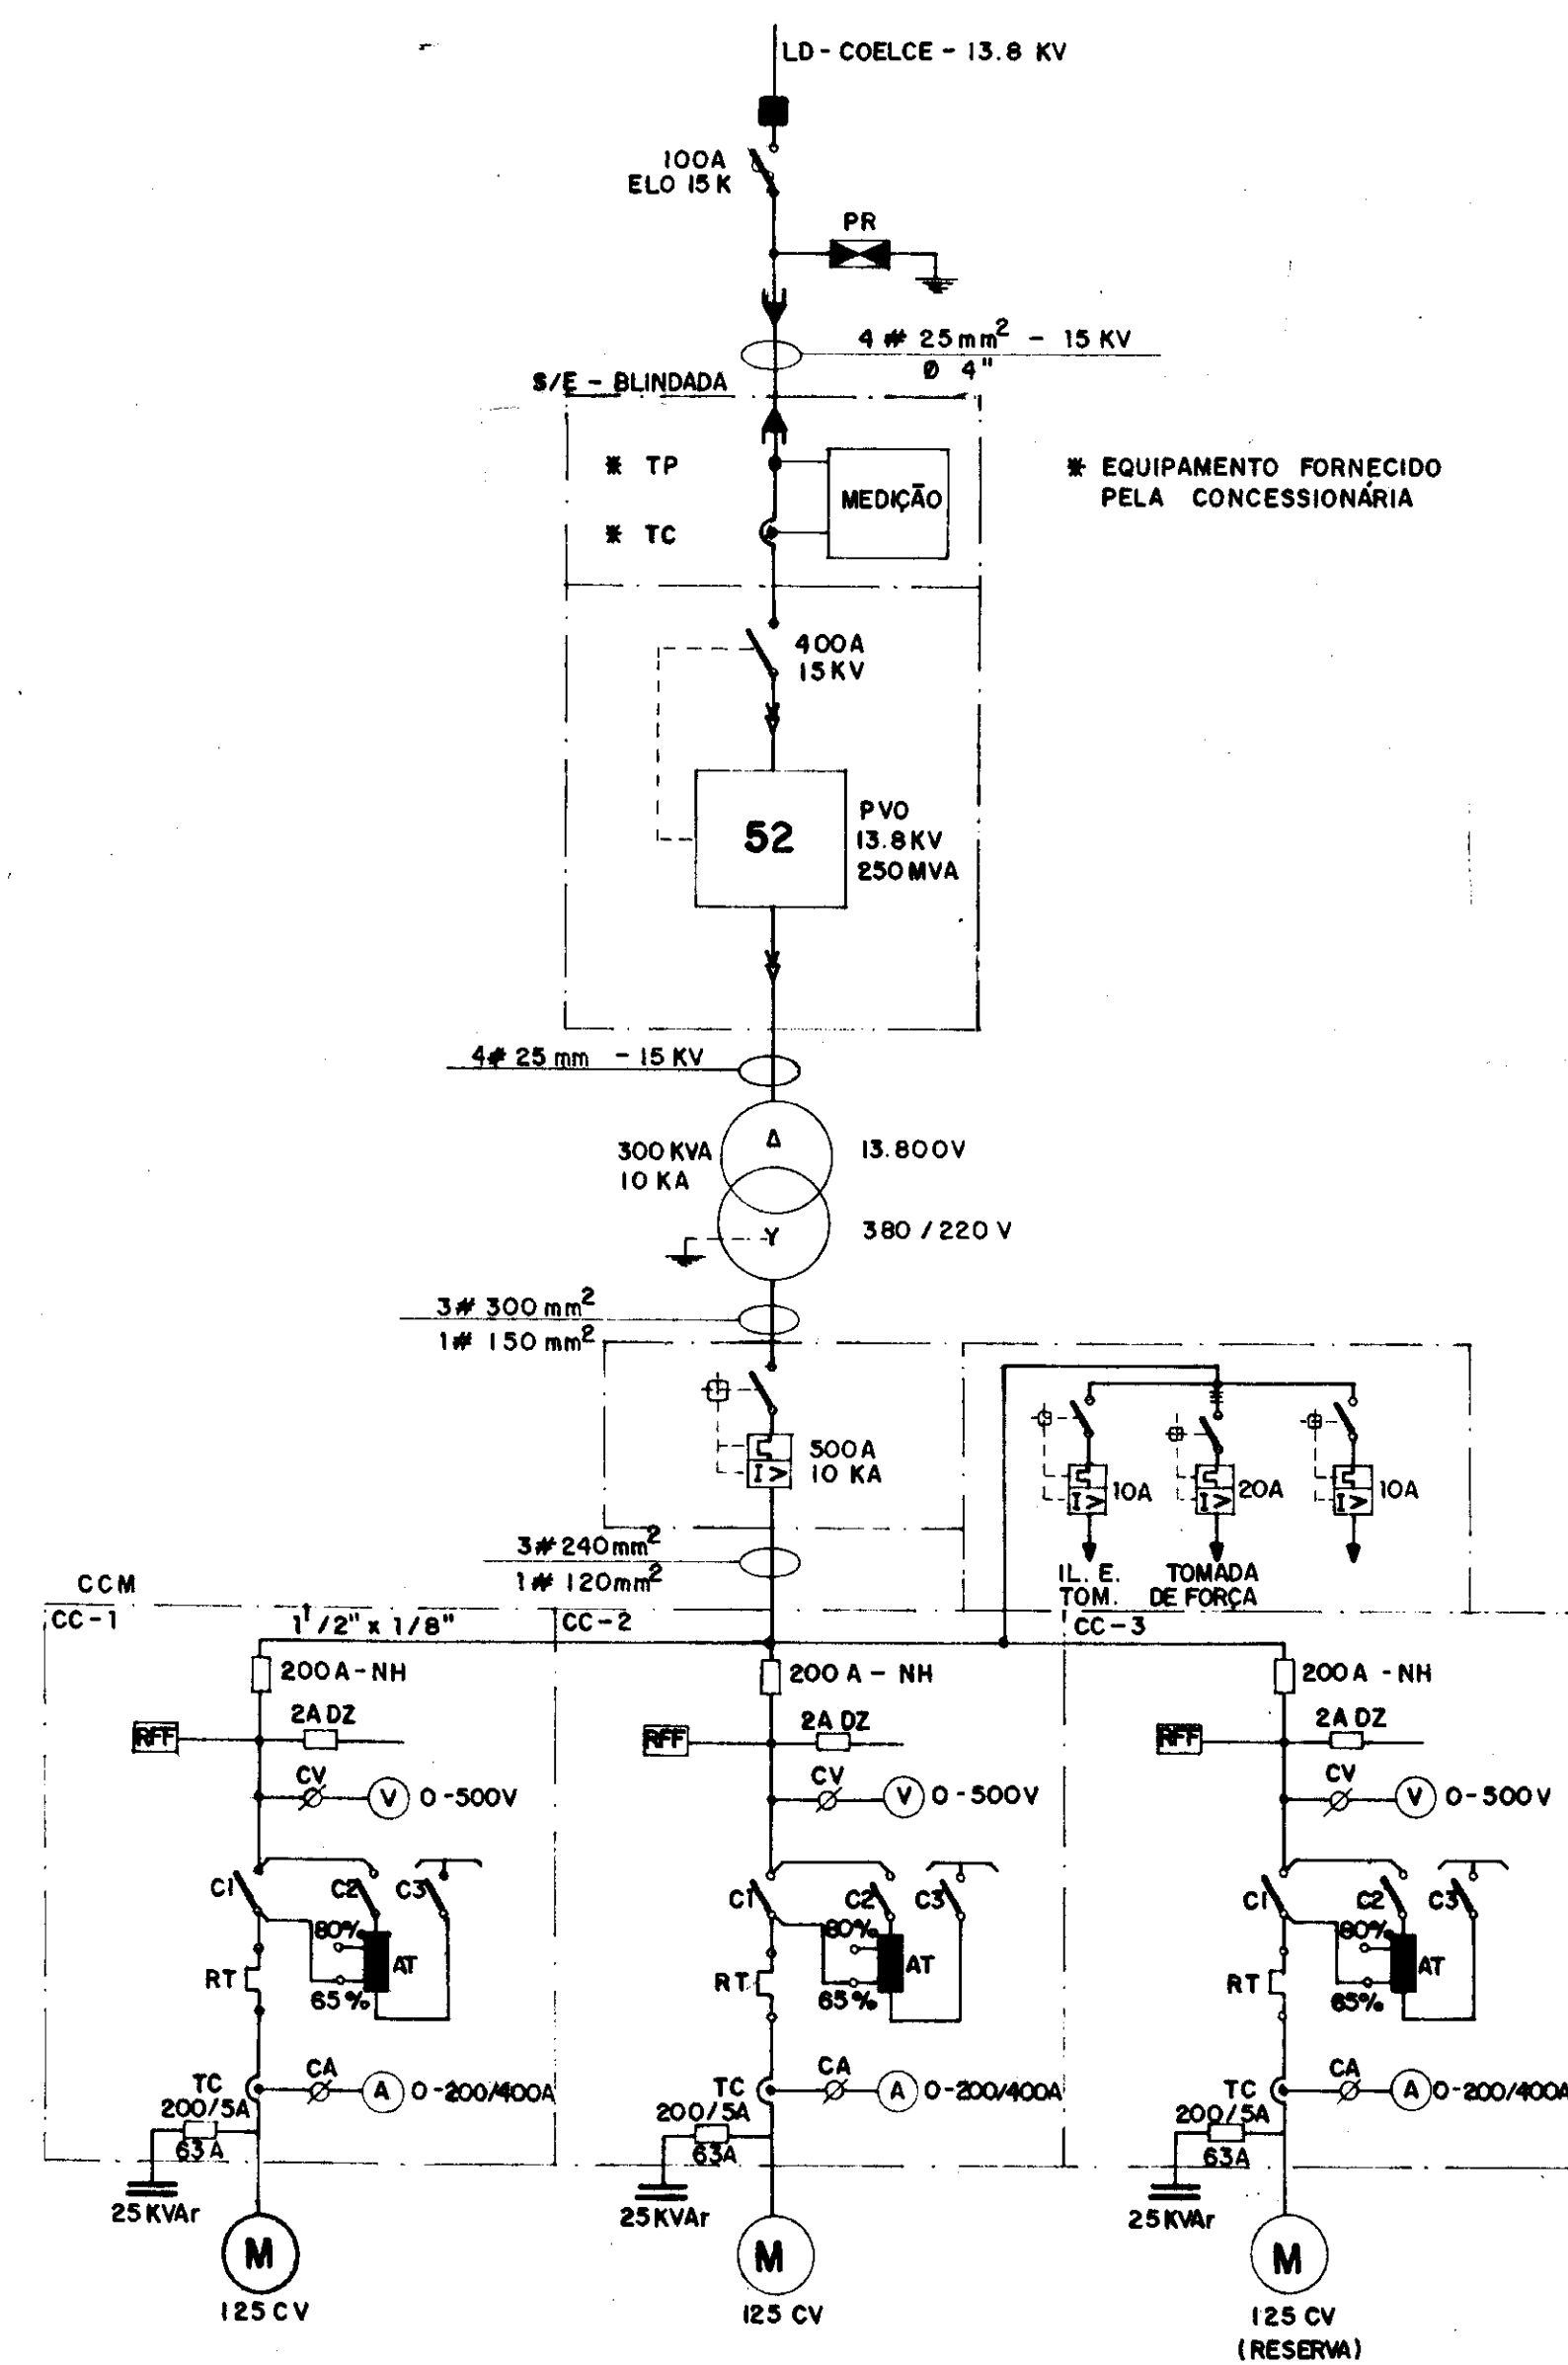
LD - COELCE - 13.8 KV

100A
ELO 15 K

PR

4 # 25 mm$^2$ - 15 KV
Ø 4"

S/E - BLINDADA

* TP

* TC

MEDIÇÃO

* EQUIPAMENTO FORNECIDO PELA CONCESSIONÁRIA

400A
15KV

52

PVO
13.8KV
250 MVA

4# 25 mm - 15 KV

Δ

300 KVA
10 KA

13.800V

Y

380 / 220 V

3# 300 mm$^2$
1# 150 mm$^2$

500A
10 KA

10A

20A

10A

IL. E. TOM.

TOMADA DE FORÇA

3# 240mm$^2$
1# 120mm$^2$

CCM

CC-1

1 1/2" x 1/8"

CC-2

CC-3

200A-NH

RFF

2A DZ

CV

V

0-500V

C1

C2

C3

80%

AT

RT

65%

TC
200/5A

CA

A

0-200/400A

63A

25 KVAr

M

125 CV

200 A - NH

RFF

2A DZ

CV

V

0-500V

C1

C2

C3

80%

AT

RT

65%

TC
200/5A

CA

A

0-200/400A

63A

25 KVAr

M

125 CV

200A - NH

RFF

2A DZ

CV

V

0-500 V

C1

C2

C3

80%

AT

RT

65%

TC
200/5A

CA

A

0-200/400A

63A

25 KVAr

M

125 CV
(RESERVA)